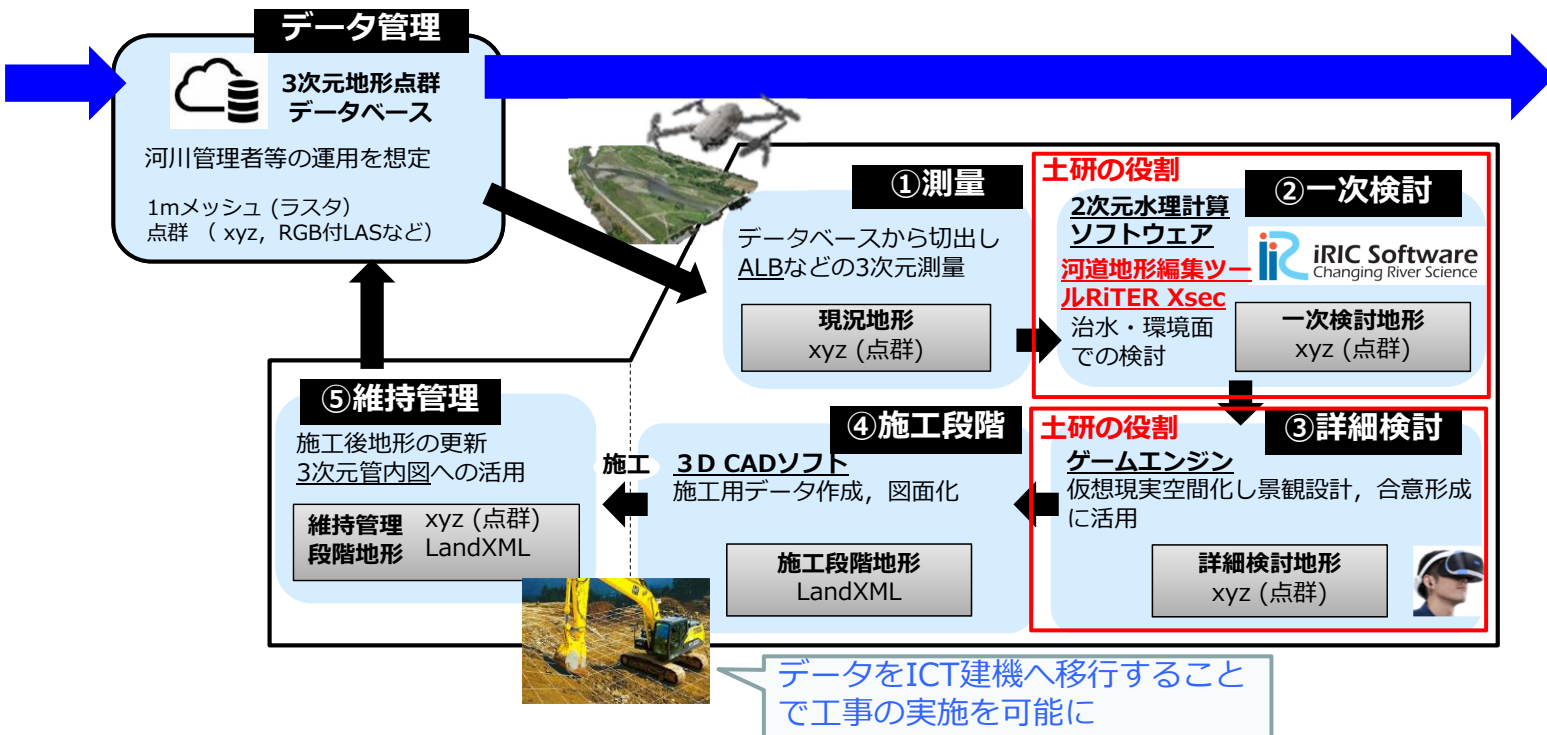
データ管理

3次元地形点群データベース

河川管理者等の運用を想定

1mメッシュ (ラスタ)
点群 ( xyz, RGB付LASなど)

①測量

データベースから切出し ALBなどの3次元測量

| 現況地形 xyz (点群) |
|---|

土研の役割

②一次検討

2次元水理計算ソフトウェア

iRIC Software Changing River Science

河道地形編集ツールRiTER Xsec

治水・環境面での検討

| 一次検討地形 xyz (点群) |
|---|

土研の役割

③詳細検討

ゲームエンジン
仮想現実空間化し景観設計，合意形成に活用

| 詳細検討地形 xyz (点群) |
|---|

④施工段階

3D CADソフト
施工用データ作成，図面化

| 施工段階地形 LandXML |
|---|

施工

⑤維持管理

施工後地形の更新
3次元管内図への活用

| 維持管理段階地形 | xyz (点群) LandXML |
|---|---|

データをICT建機へ移行することで工事の実施を可能に